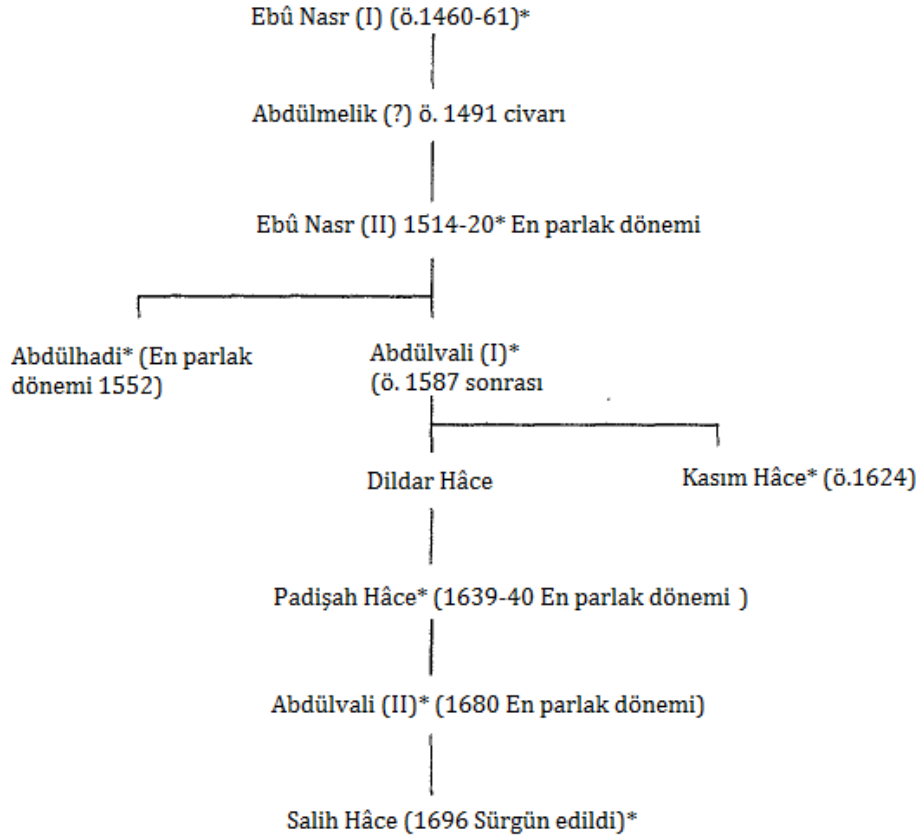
Ebû Nasr (I) (ö.1460-61)*

Abdülmelik (?) ö. 1491 civarı

Ebû Nasr (II) 1514-20* En parlak dönemi

Abdülhadi* (En parlak dönemi 1552)

Abdülvali (I)* (ö. 1587 sonrası

Dildar Hâce

Kasım Hâce* (ö.1624)

Padişah Hâce* (1639-40 En parlak dönemi )

Abdülvali (II)* (1680 En parlak dönemi)

Salih Hâce (1696 Sürgün edildi)*